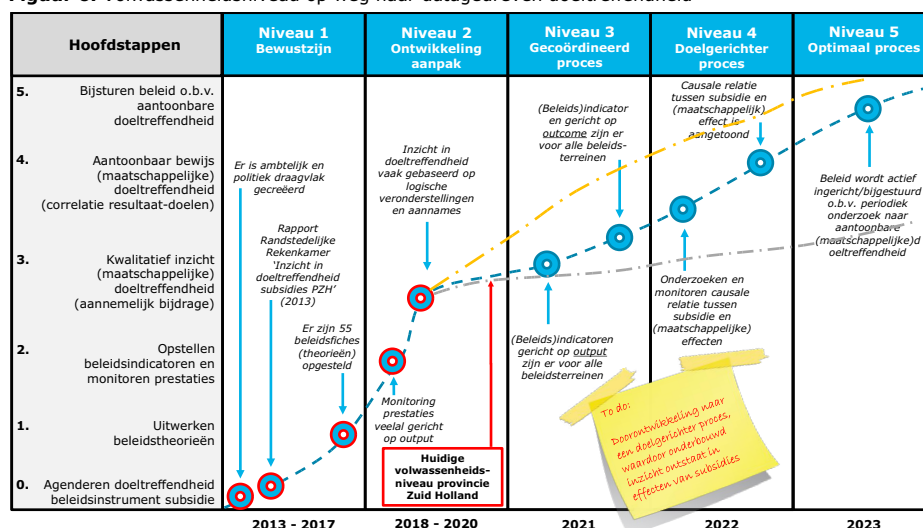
Figuur 3: Volwassenheidsniveau op weg naar datagedreven doeltreffendheid

| Hoofdstappen | Niveau 1 Bewustzijn | Niveau 2 Ontwikkeling aanpak | Niveau 3 Gecoördineerd proces | Niveau 4 Doelgerichter proces | Niveau 5 Optimaal proces |
|---|---|---|---|---|---|
| 5. Bijsturen beleid o.b.v. aantoonbare doeltreffendheid | | | | | |
| 4. Aantoonbaar bewijs (maatschappelijke) doeltreffendheid (correlatie resultaat-doelen) | | | | | |
| 3. Kwalitatief inzicht (maatschappelijke) doeltreffendheid (aannemelijk bijdrage) | | | | | |
| 2. Opstellen beleidsindicatoren en monitoren prestaties | | | | | |
| 1. Uitwerken beleidstheorieën | | | | | |
| 0. Agenderen doeltreffendheid beleidsinstrument subsidie | | | | | |
| | 2013 - 2017 | 2018 - 2020 | 2021 | 2022 | 2023 |

Er is ambtelijk en politiek draagvlak gecreëerd

Rapport Randstedelijke Rekenkamer 'Inzicht in doeltreffendheid subsidies PZH' (2013)

Er zijn 55 beleidsfiches (theorieën) opgesteld

Inzicht in doeltreffendheid vaak gebaseerd op logische veronderstellingen en aannames

Monitoring prestaties veelal gericht op output

Huidige volwassenheids-niveau provincie Zuid Holland

(Beleids)indicator en gericht op outcome zijn er voor alle beleids-terreinen

(Beleids)indicatoren gericht op output zijn er voor alle beleidsterreinen

Causale relatie tussen subsidie en (maatschappelijk) effect is aangetoond

Onderzoeken en monitoren causale relatie tussen subsidie en (maatschappelijke) effecten

Beleid wordt actief ingericht/bijgestuurd o.b.v. periodiek onderzoek naar aantoonbare (maatschappelijke)d oeltreffendheid

To do:
Doorontwikkeling naar een doelgerichter proces, waardoor onderbouwd inzicht ontstaat in effecten van subsidies